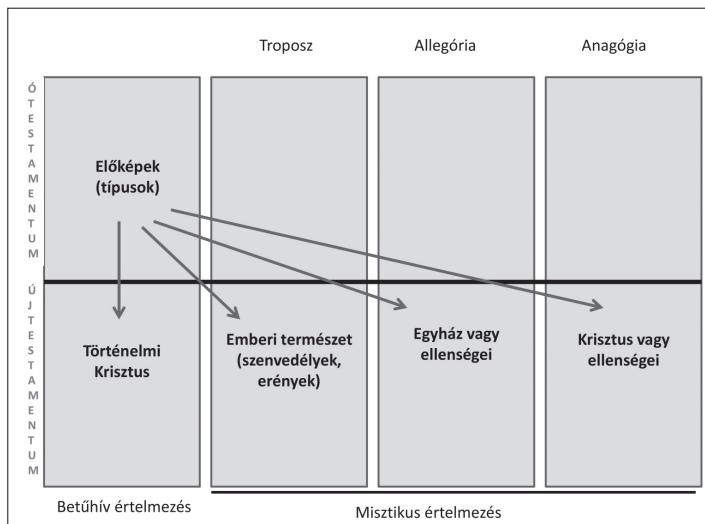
Troposz

Allegória

Anagógia

Ó T E S T A M E N T U M

Előképek (típusok)

Ú J T E S T A M E N T U M

Történelmi Krisztus

Emberi természet (szenvedélyek, erények)

Egyház vagy ellenségei

Krisztus vagy ellenségei

Betűhív értelmezés

Misztikus értelmezés